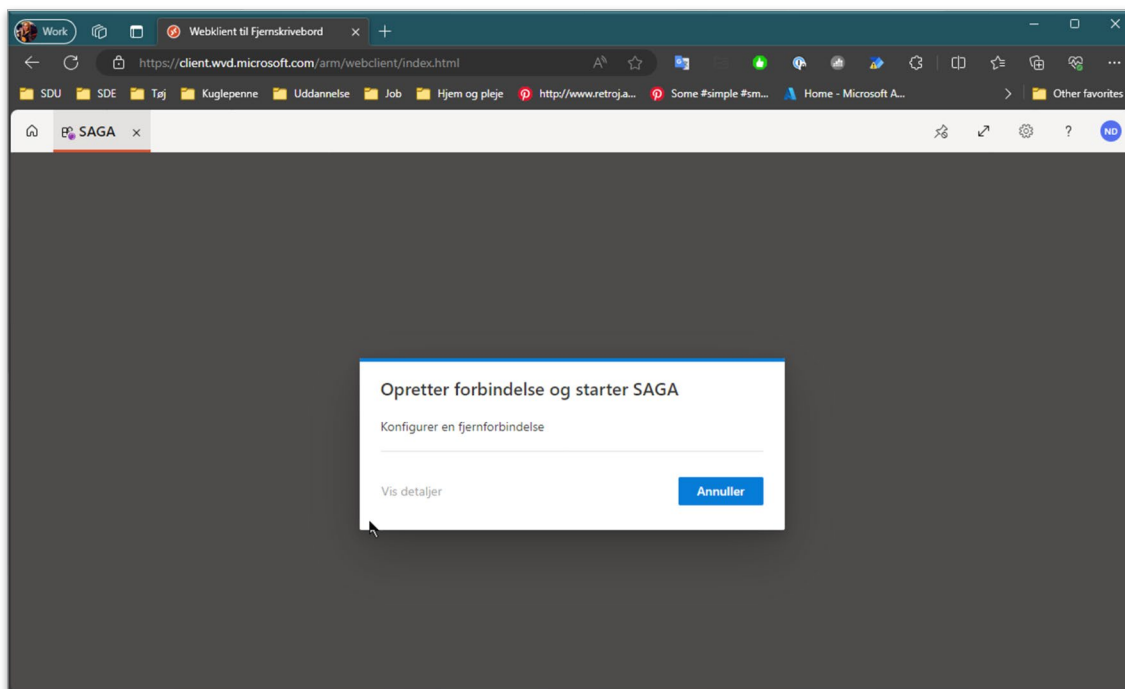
Work
Webklient til Fjernskrivebord
https://client.wvd.microsoft.com/arm/webclient/index.html
SDU SDE Tøj Kuglepenne Uddannelse Job Hjem og pleje http://www.retroj.a... Some #simple #sm... Home - Microsoft A... Other favorites
SAGA
ND

Opretter forbindelse og starter SAGA

Konfigurer en fjernforbindelse

Vis detaljer
Annuller